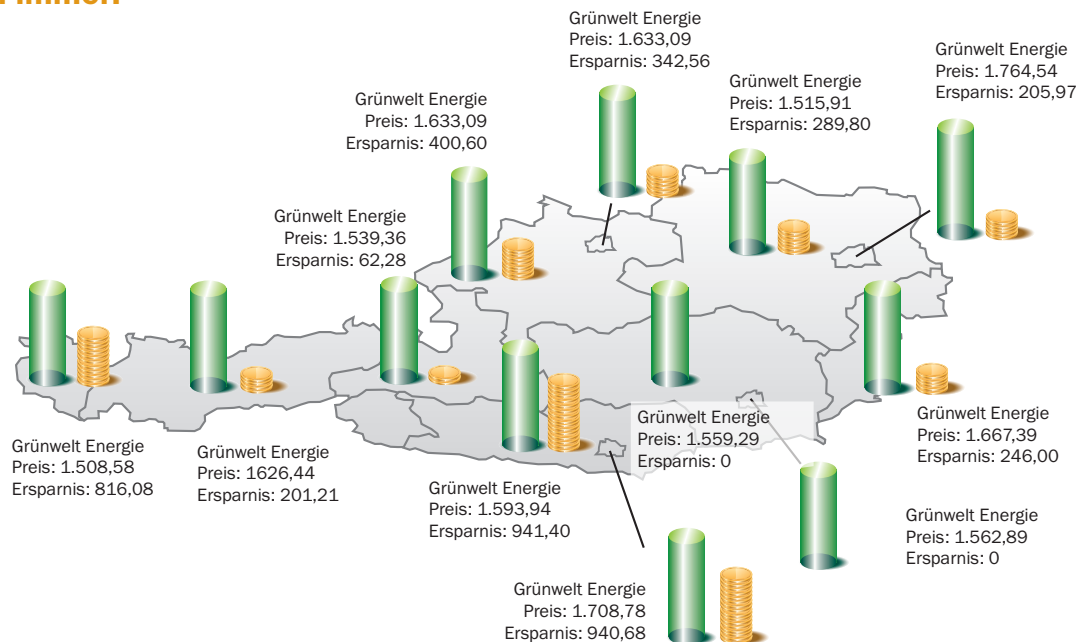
Grünwelt Energie
Preis: 1.633,09
Ersparnis: 342,56

Grünwelt Energie
Preis: 1.764,54
Ersparnis: 205,97

Grünwelt Energie
Preis: 1.515,91
Ersparnis: 289,80

Grünwelt Energie
Preis: 1.633,09
Ersparnis: 400,60

Grünwelt Energie
Preis: 1.539,36
Ersparnis: 62,28

Grünwelt Energie
Preis: 1.559,29
Ersparnis: 0

Grünwelt Energie
Preis: 1.667,39
Ersparnis: 246,00

Grünwelt Energie
Preis: 1.508,58
Ersparnis: 816,08

Grünwelt Energie
Preis: 1626,44
Ersparnis: 201,21

Grünwelt Energie
Preis: 1.593,94
Ersparnis: 941,40

Grünwelt Energie
Preis: 1.562,89
Ersparnis: 0

Grünwelt Energie
Preis: 1.708,78
Ersparnis: 940,68